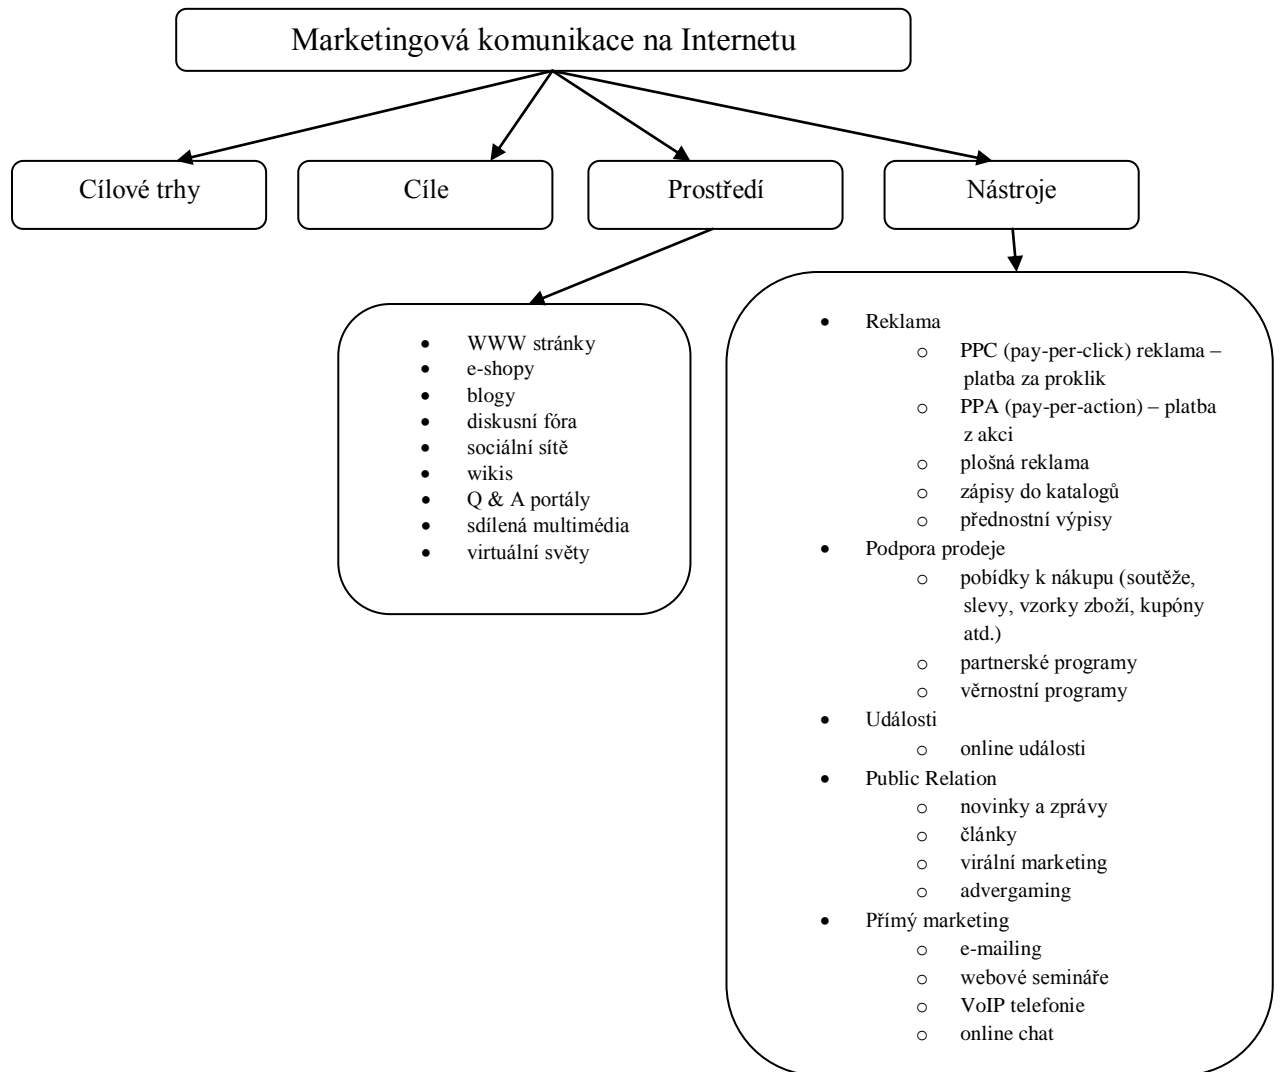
Marketingová komunikace na Internetu

Cílové trhy

Cíle

Prostředí

Nástroje

- WWW stránky
- e-shopy
- blogy
- diskusní fóra
- sociální sítě
- wikis
- Q & A portály
- sdílená multimédia
- virtuální světy

- Reklama
  - PPC (pay-per-click) reklama – platba za proklik
  - PPA (pay-per-action) – platba z akci
  - plošná reklama
  - zápisy do katalogů
  - přednostní výpisy
- Podpora prodeje
  - pobídky k nákupu (soutěže, slevy, vzorky zboží, kupóny atd.)
  - partnerské programy
  - věrnostní programy
- Události
  - online události
- Public Relation
  - novinky a zprávy
  - články
  - virální marketing
  - advergaming
- Přímý marketing
  - e-mailing
  - webové semináře
  - VoIP telefonie
  - online chat